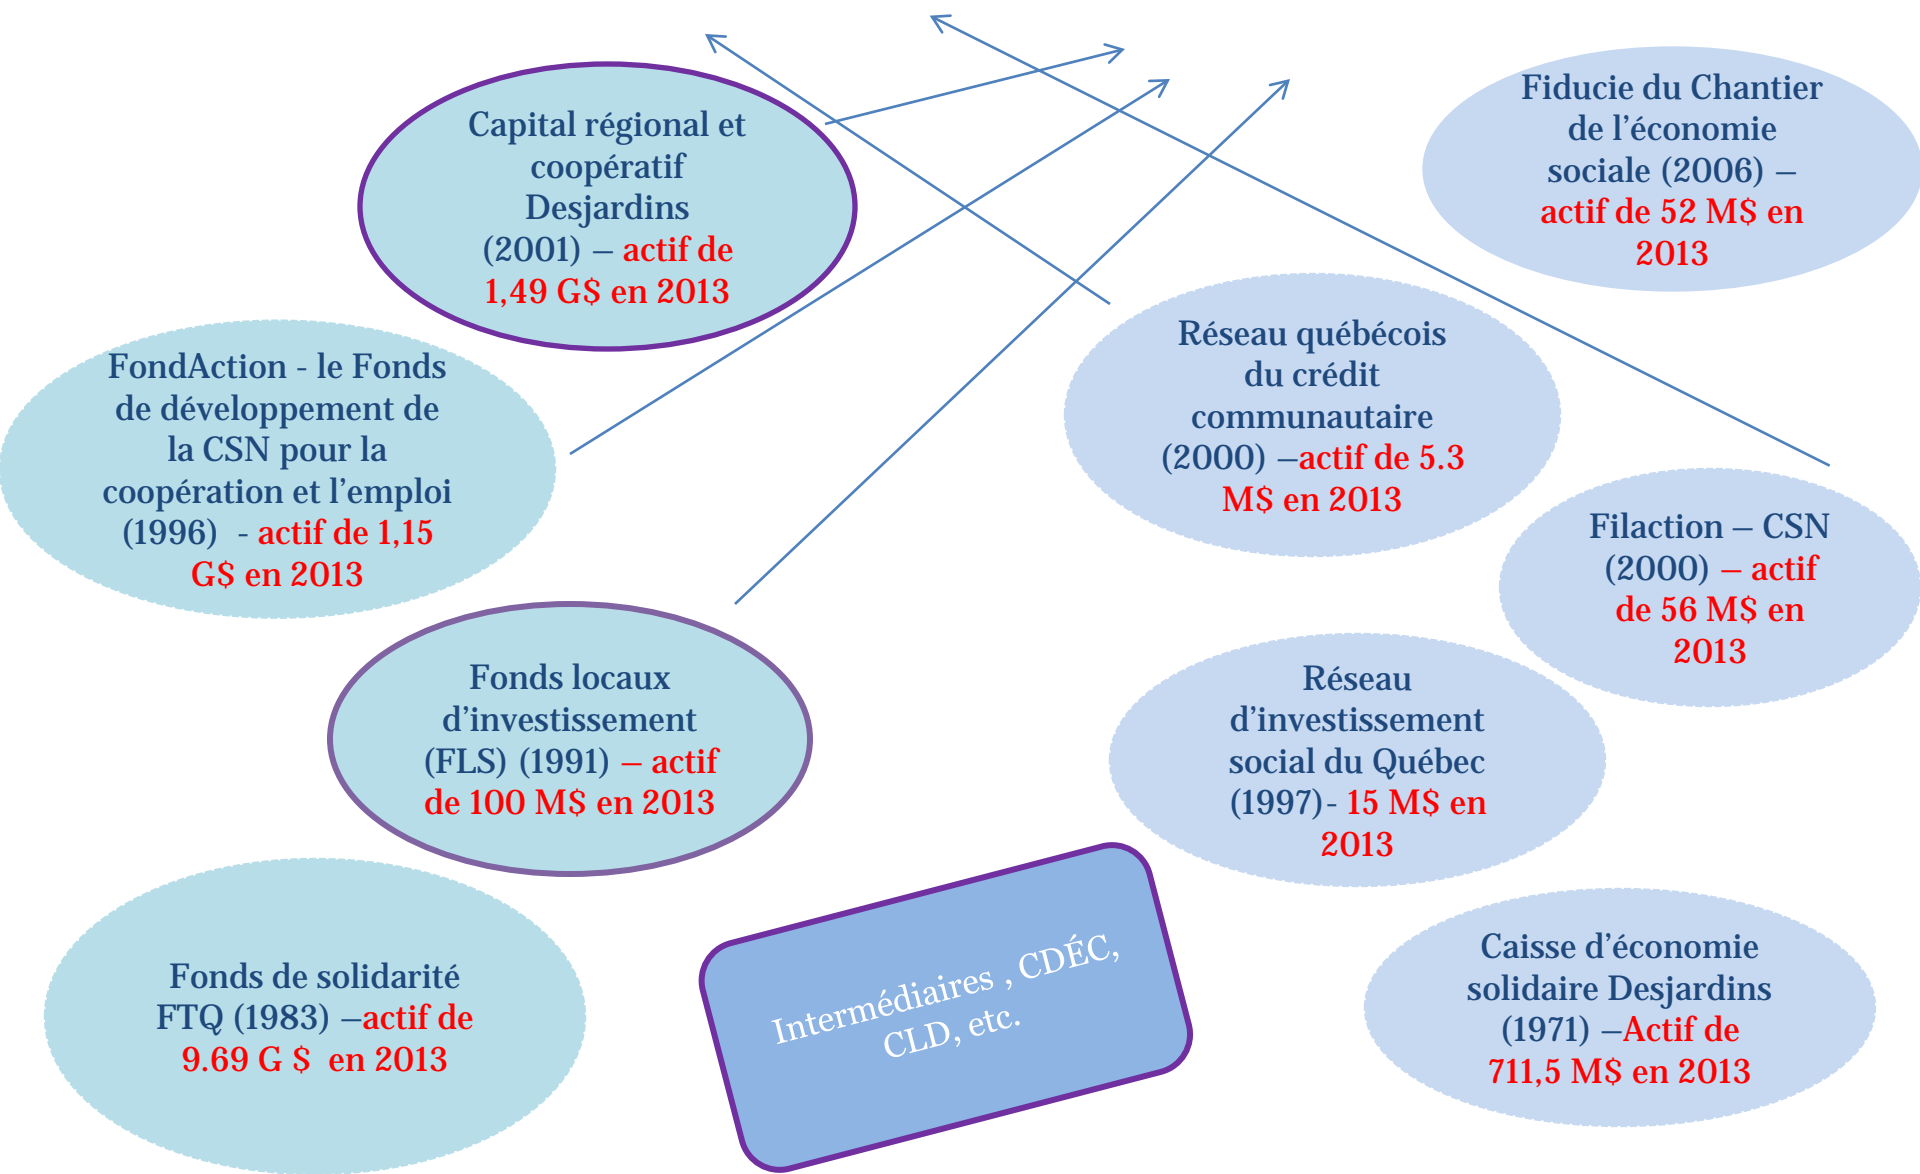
Capital régional et coopératif Desjardins (2001) – actif de 1,49 G$ en 2013

Fiducie du Chantier de l'économie sociale (2006) – actif de 52 M$ en 2013

FondAction - le Fonds de développement de la CSN pour la coopération et l'emploi (1996) - actif de 1,15 G$ en 2013

Réseau québécois du crédit communautaire (2000) –actif de 5.3 M$ en 2013

Filaction – CSN (2000) – actif de 56 M$ en 2013

Fonds locaux d'investissement (FLS) (1991) – actif de 100 M$ en 2013

Réseau d'investissement social du Québec (1997)- 15 M$ en 2013

Fonds de solidarité FTQ (1983) –actif de 9.69 G $ en 2013

Intermédiaires , CDÉC, CLD, etc.

Caisse d'économie solidaire Desjardins (1971) –Actif de 711,5 M$ en 2013